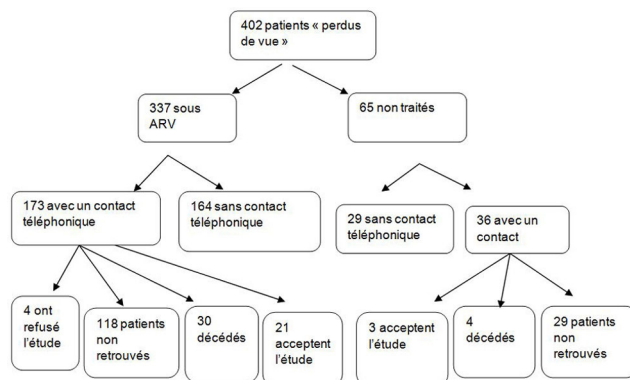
402 patients « perdus de vue »

337 sous ARV

65 non traités

173 avec un contact téléphonique

164 sans contact téléphonique

29 sans contact téléphonique

36 avec un contact

4 ont refusé l'étude

118 patients non retrouvés

30 décédés

21 acceptent l'étude

3 acceptent l'étude

4 décédés

29 patients non retrouvés